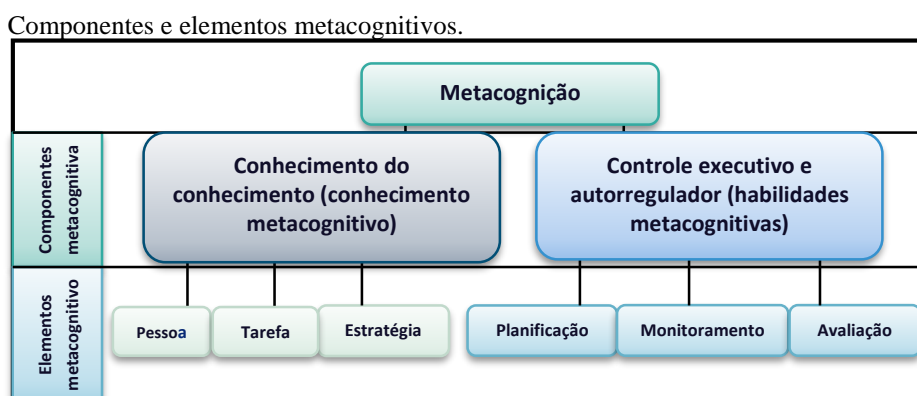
Componentes e elementos metacognitivos.

Metacognição

Componentes metacognitiva

Conhecimento do conhecimento (conhecimento metacognitivo)

Controle executivo e autorregulador (habilidades metacognitivas)

Elementos metacognitivo

Pessoa

Tarefa

Estratégia

Planificação

Monitoramento

Avaliação